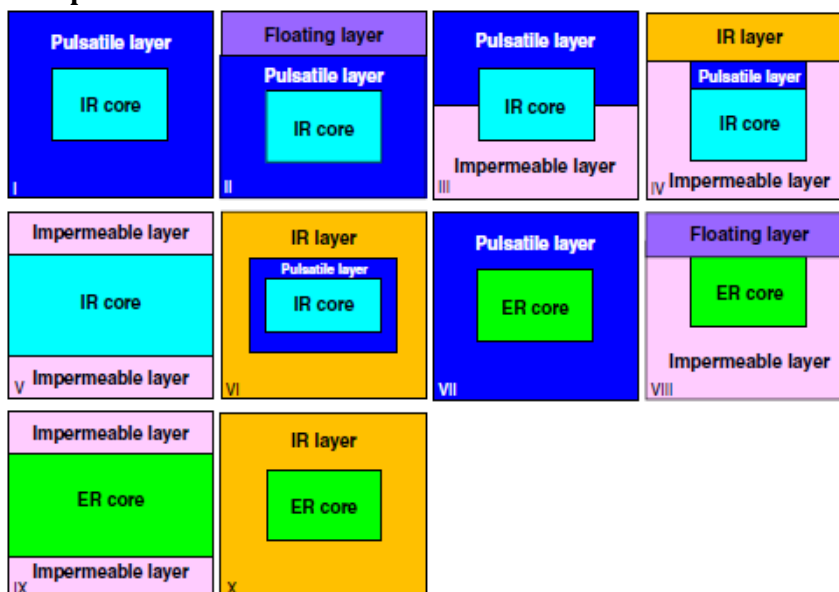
Pulsatile layer
IR core
I

Floating layer
Pulsatile layer
IR core
II

Pulsatile layer
IR core
Impermeable layer
III

IR layer
Pulsatile layer
IR core
IV Impermeable layer

Impermeable layer
IR core
V Impermeable layer

IR layer
Pulsatile layer
IR core
VI

Pulsatile layer
ER core
VII

Floating layer
ER core
Impermeable layer
VIII

Impermeable layer
ER core
IX Impermeable layer

IR layer
ER core
X